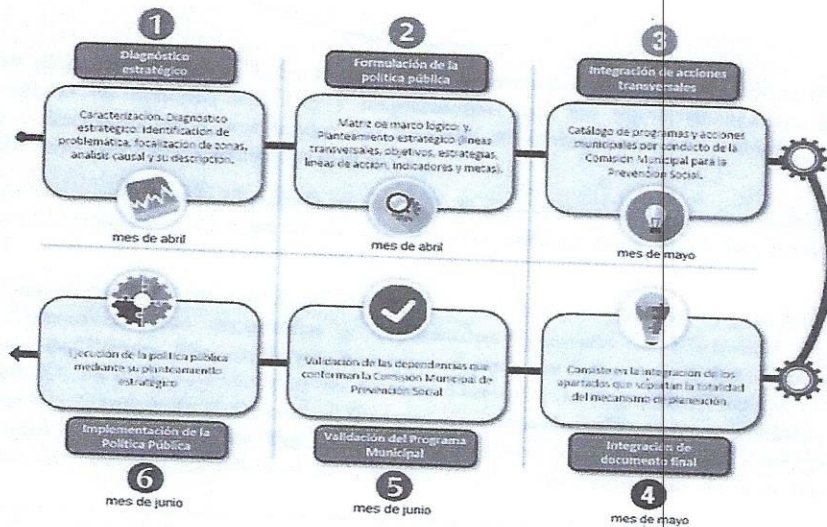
1
Diagnóstico estratégico
Caracterización. Diagnóstico estratégico. Identificación de problemática, focalización de zonas, análisis causal y su descripción.
mes de abril

2
Formulación de la política pública
Matriz de marco lógico y Planteamiento estratégico (líneas transversales, objetivos, estrategias, líneas de acción, indicadores y metas).
mes de abril

3
Integración de acciones transversales
Catálogo de programas y acciones municipales por conducto de la Comisión Municipal para la Prevención Social.
mes de mayo

Ejecución de la política pública mediante su planteamiento estratégico
Implementación de la Política Pública
6
mes de junio

Validación de las dependencias que conforman la Comisión Municipal de Prevención Social
Validación del Programa Municipal
5
mes de junio

Consiste en la integración de los apartados que soportan la totalidad del mecanismo de planeación.
Integración de documento final
4
mes de mayo